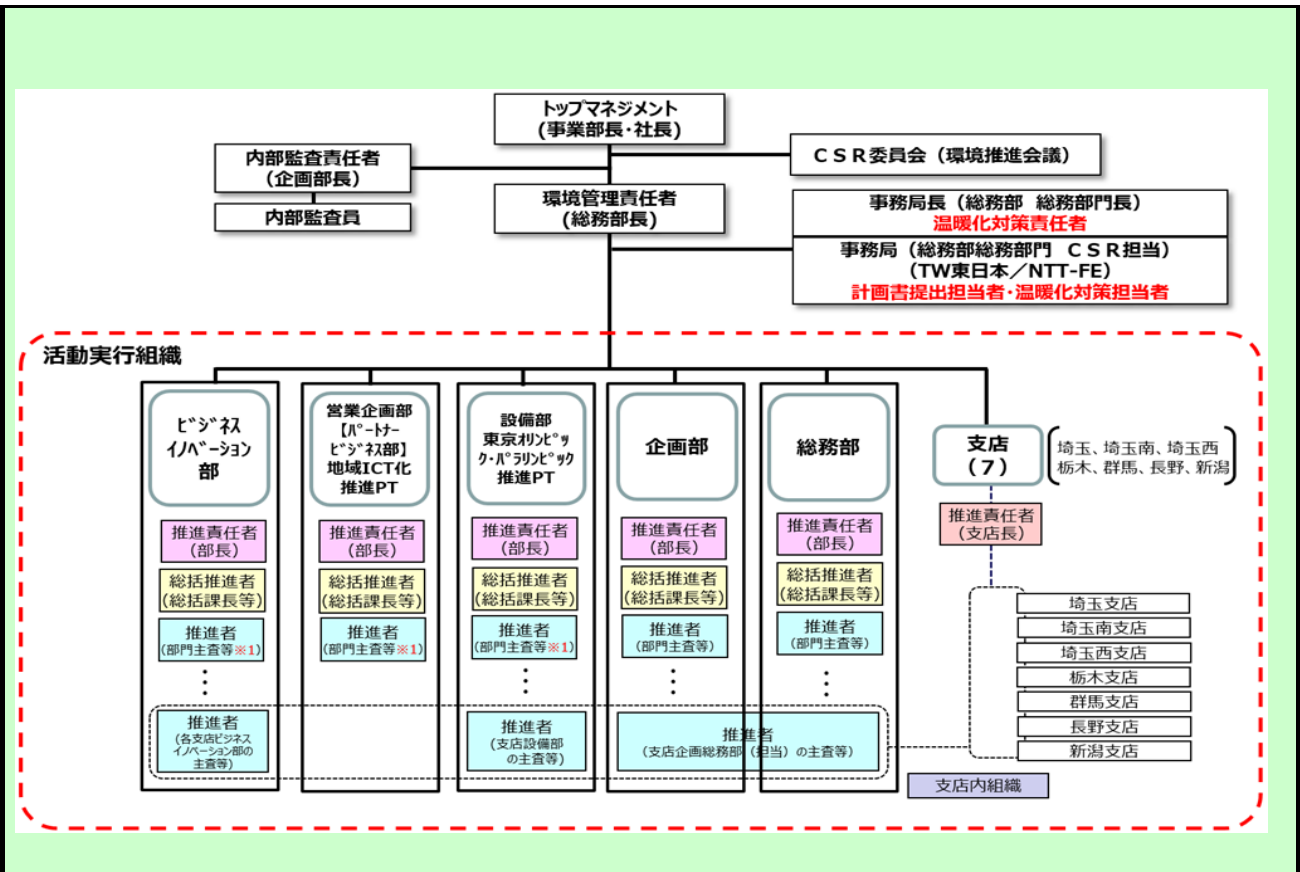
トップマネジメント
（事業部長・社長）

内部監査責任者
（企画部長）

内部監査員

ＣＳＲ委員会（環境推進会議）

環境管理責任者
（総務部長）

事務局長（総務部　総務部門長）
温暖化対策責任者

事務局（総務部総務部門　ＣＳＲ担当）
（TW東日本／NTT-FE）
計画書提出担当者・温暖化対策担当者

活動実行組織

ﾋﾞｼﾞﾈｽ ｲﾉﾍﾞｰｼｮﾝ 部

推進責任者
（部長）

総括推進者
（総括課長等）

推進者
（部門主査等※1）

推進者
（各支店ビジネスイノベーション部の主査等）

営業企画部
【ﾊﾟｰﾄﾅｰﾋﾞｼﾞﾈｽ部】
地域ICT化推進PT

推進責任者
（部長）

総括推進者
（総括課長等）

推進者
（部門主査等※1）

設備部
東京ｵﾘﾝﾋﾟｯｸ･ﾊﾟﾗﾘﾝﾋﾟｯｸ推進PT

推進責任者
（部長）

総括推進者
（総括課長等）

推進者
（部門主査等※1）

推進者
（支店設備部の主査等）

企画部

推進責任者
（部長）

総括推進者
（総括課長等）

推進者
（部門主査等）

総務部

推進責任者
（部長）

総括推進者
（総括課長等）

推進者
（部門主査等）

推進者
（支店企画総務部（担当）の主査等）

支店
（７）

埼玉、埼玉南、埼玉西
栃木、群馬、長野、新潟

推進責任者
（支店長）

埼玉支店
埼玉南支店
埼玉西支店
栃木支店
群馬支店
長野支店
新潟支店

支店内組織